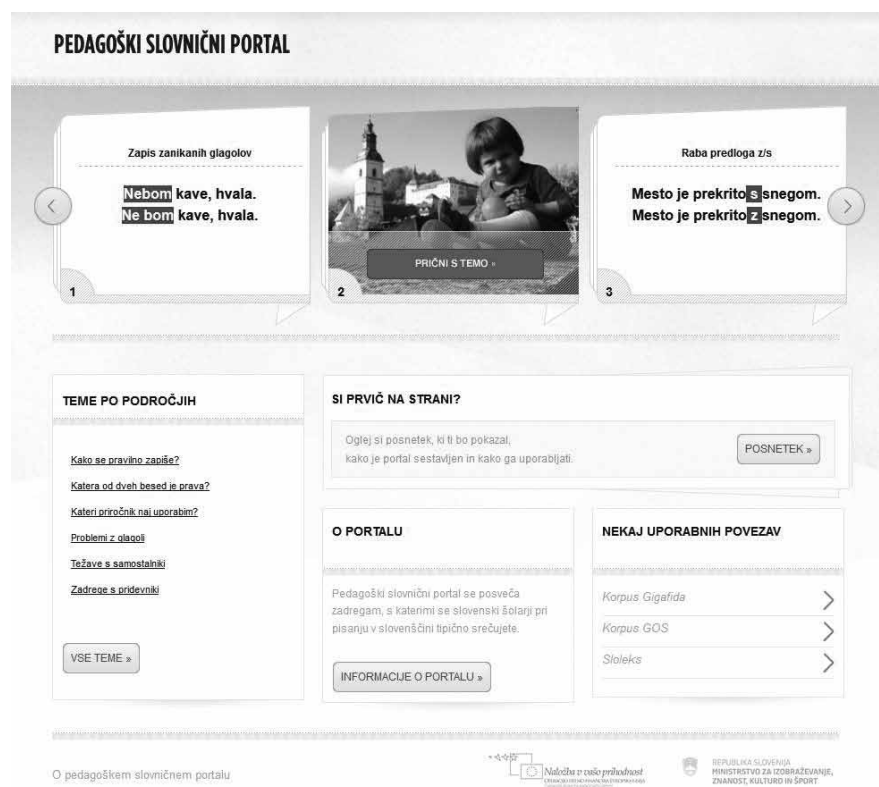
PEDAGOŠKI SLOVNIČNI PORTAL

Zapis zanikanih glagolov

Nebom kave, hvala.
Ne bom kave, hvala.

1

PRIČNI S TEMO »

2

Raba predloga z/s

Mesto je prekrito s snegom.
Mesto je prekrito z snegom.

3

TEME PO PODROČJIH

Kako se pravilno zapiše?

Katera od dveh besed je prava?

Kateri priročnik naj uporabim?

Problemi z glagoli

Težave s samostalniki

Zadrege s pridevniki

VSE TEME »

SI PRVIČ NA STRANI?

Oglej si posnetek, ki ti bo pokazal, kako je portal sestavljen in kako ga uporabljati.

POSNETEK »

O PORTALU

Pedagoški slovnični portal se posveča zadregam, s katerimi se slovenski šolarji pri pisanju v slovenščini tipično srečujete.

INFORMACIJE O PORTALU »

NEKAJ UPORABNIH POVEZAV

Korpus Gigafida

Korpus GOS

Sloleks

O pedagoškem slovničnem portalu

Naložba v vašo prihodnost

REPUBLIKA SLOVENIJA
MINISTRSTVO ZA IZOBRAŽEVANJE, ZNANOST, KULTURO IN ŠPORT